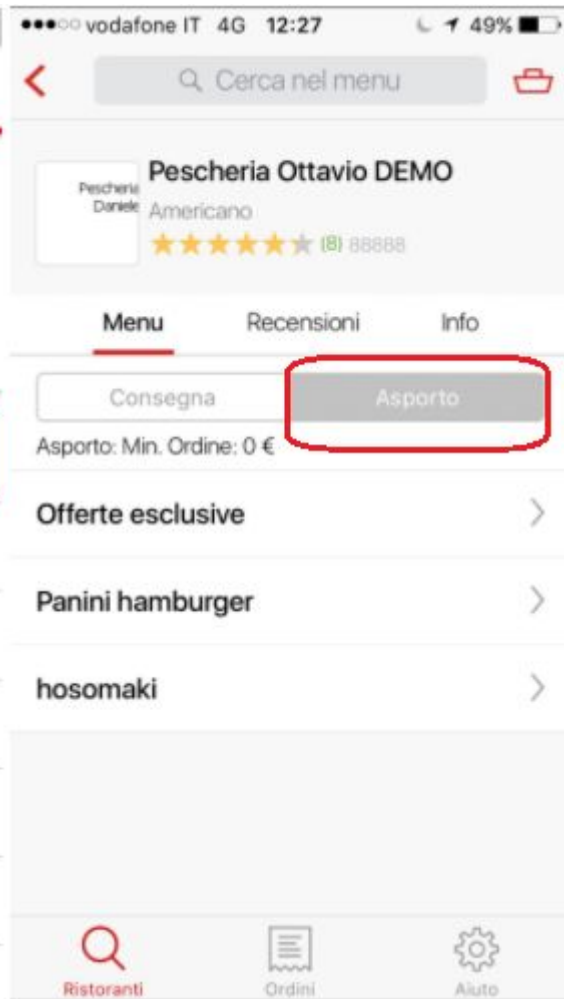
●●●○○ vodafone IT 4G 12:27 49%

Cerca nel menu

Pescheria Daniele

Pescheria Ottavio DEMO

Americano

(8) 88888

Menu Recensioni Info

Consegna Asporto

Asporto: Min. Ordine: 0 €

Offerte esclusive

Panini hamburger

hosomaki

Ristoranti Ordini Aiuto